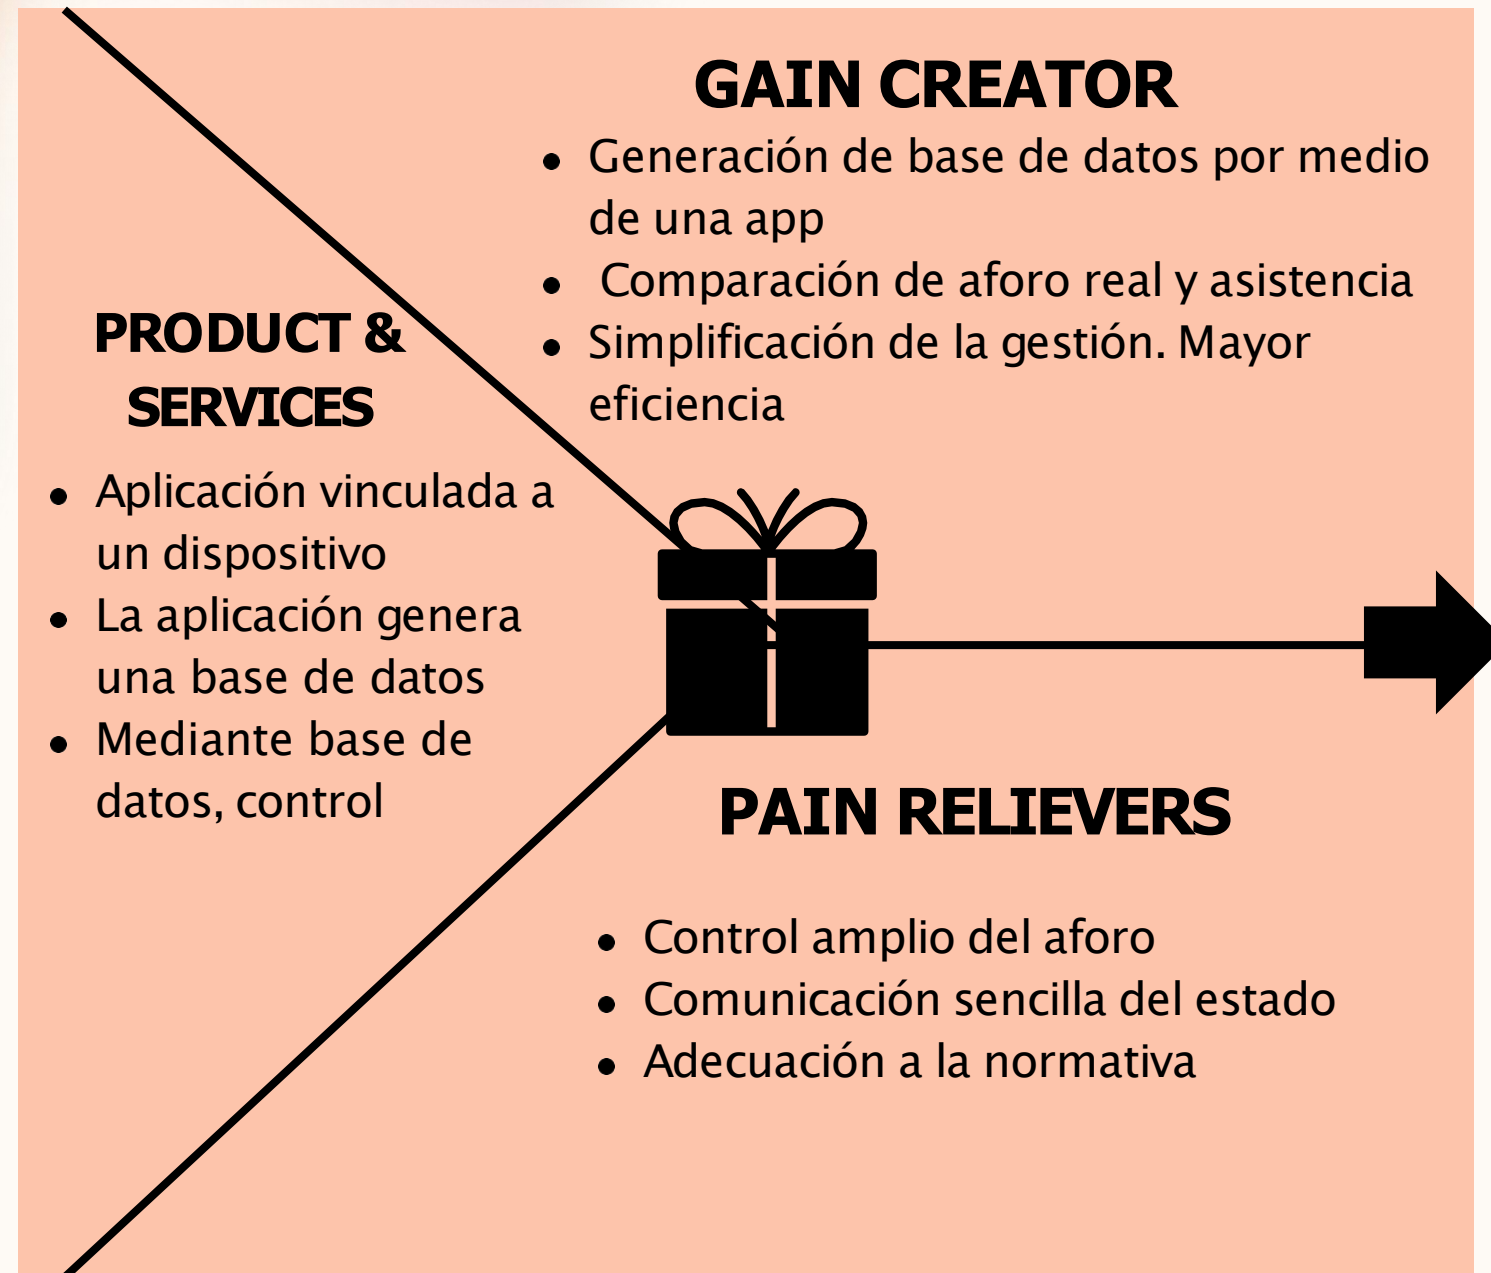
GAIN CREATOR

- Generación de base de datos por medio de una app
- Comparación de aforo real y asistencia
- Simplificación de la gestión. Mayor eficiencia

PRODUCT & SERVICES

- Aplicación vinculada a un dispositivo
- La aplicación genera una base de datos
- Mediante base de datos, control

PAIN RELIEVERS

- Control amplio del aforo
- Comunicación sencilla del estado
- Adecuación a la normativa